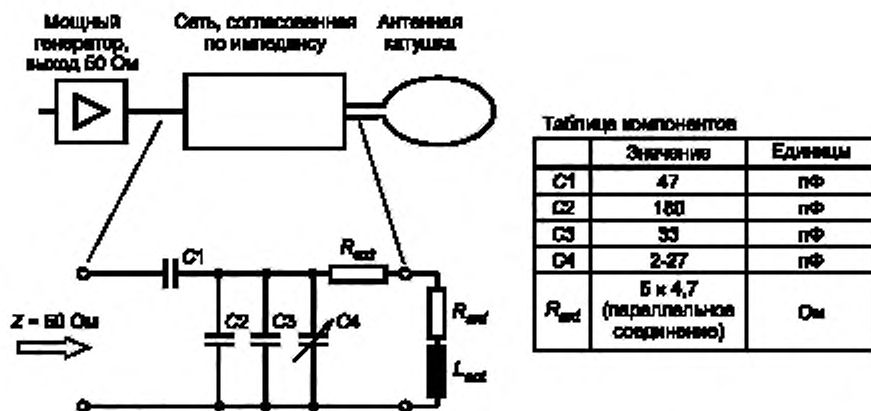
Мощный генератор, выход 50 Ом

Сеть, согласованная по импедансу

Антенная катушка

C1

$R_{ext}$

C2

C3

C4

$R_{ant}$

$L_{ant}$

Z = 50 Ом

Таблица компонентов

| | Значение | Единицы |
|---|---|---|
| C1 | 47 | пФ |
| C2 | 180 | пФ |
| C3 | 33 | пФ |
| C4 | 2-27 | пФ |
| $R_{ext}$ | 5 x 4,7 (параллельное соединение) | Ом |